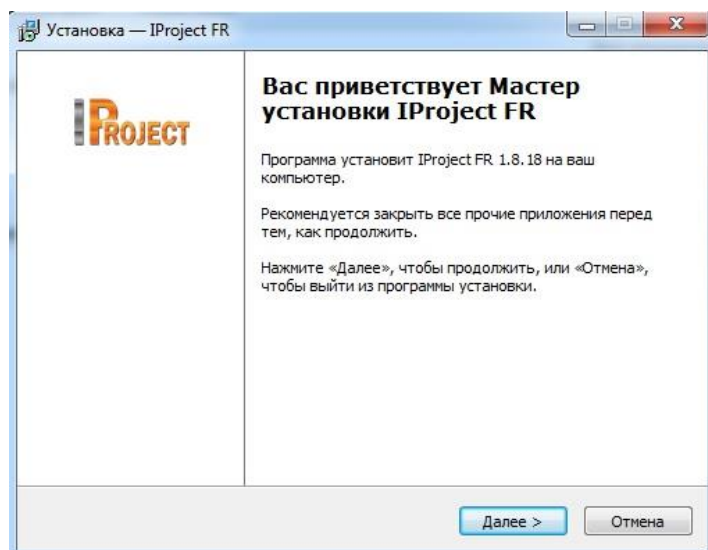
Установка — IProject FR

IPROJECT

Вас приветствует Мастер установки IProject FR

Программа установит IProject FR 1.8.18 на ваш компьютер.

Рекомендуется закрыть все прочие приложения перед тем, как продолжить.

Нажмите «Далее», чтобы продолжить, или «Отмена», чтобы выйти из программы установки.

Далее >

Отмена